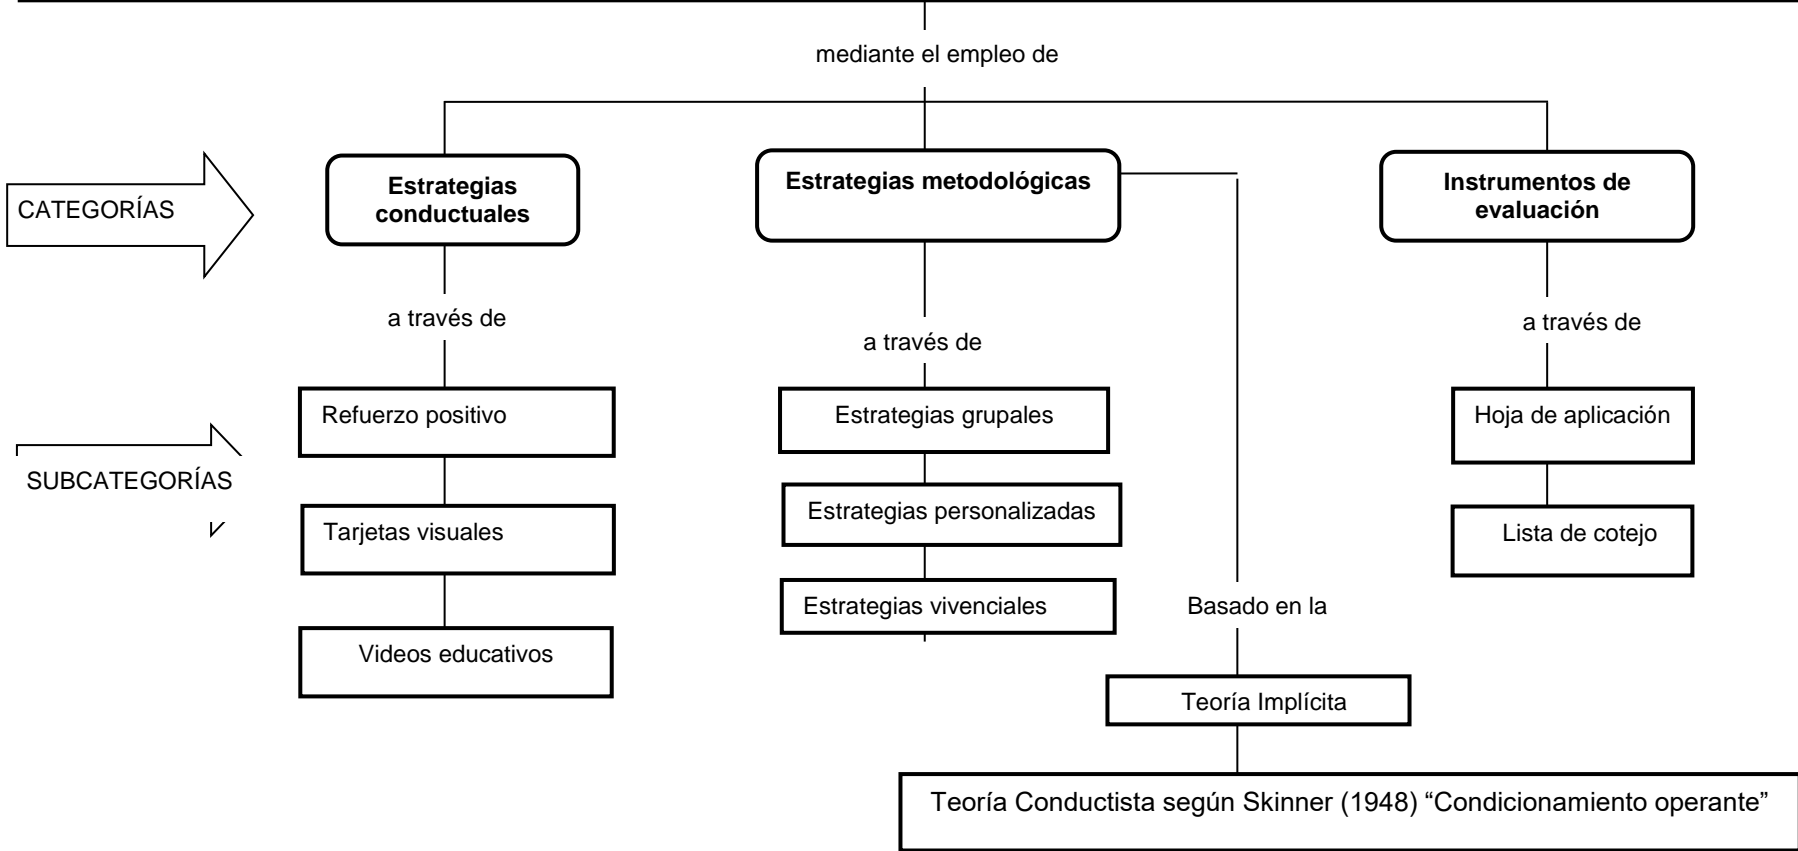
mediante el empleo de

CATEGORÍAS

**Estrategias conductuales**

a través de

Refuerzo positivo

Tarjetas visuales

Videos educativos

**Estrategias metodológicas**

a través de

Estrategias grupales

Estrategias personalizadas

Estrategias vivenciales

Basado en la

Teoría Implícita

Teoría Conductista según Skinner (1948) “Condicionamiento operante”

**Instrumentos de evaluación**

a través de

Hoja de aplicación

Lista de cotejo

SUBCATEGORÍAS